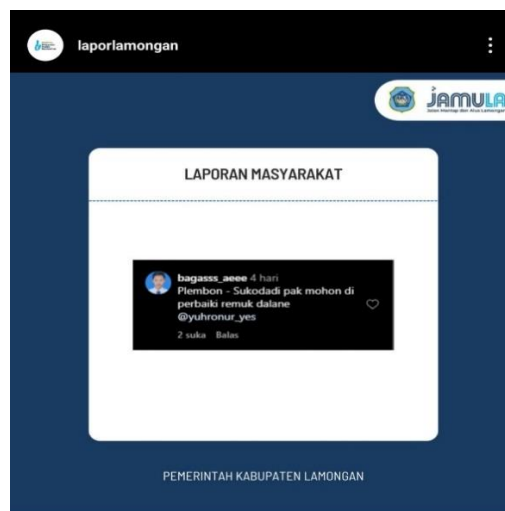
laporlamongan

JAMULA
Jalan Mantap dan Alus Lamongan

LAPORAN MASYARAKAT

bagasss_aeee 4 hari
Plembon - Sukodadi pak mohon di perbaiki remuk dalane @yuhronur_yes
2 suka Balas

PEMERINTAH KABUPATEN LAMONGAN